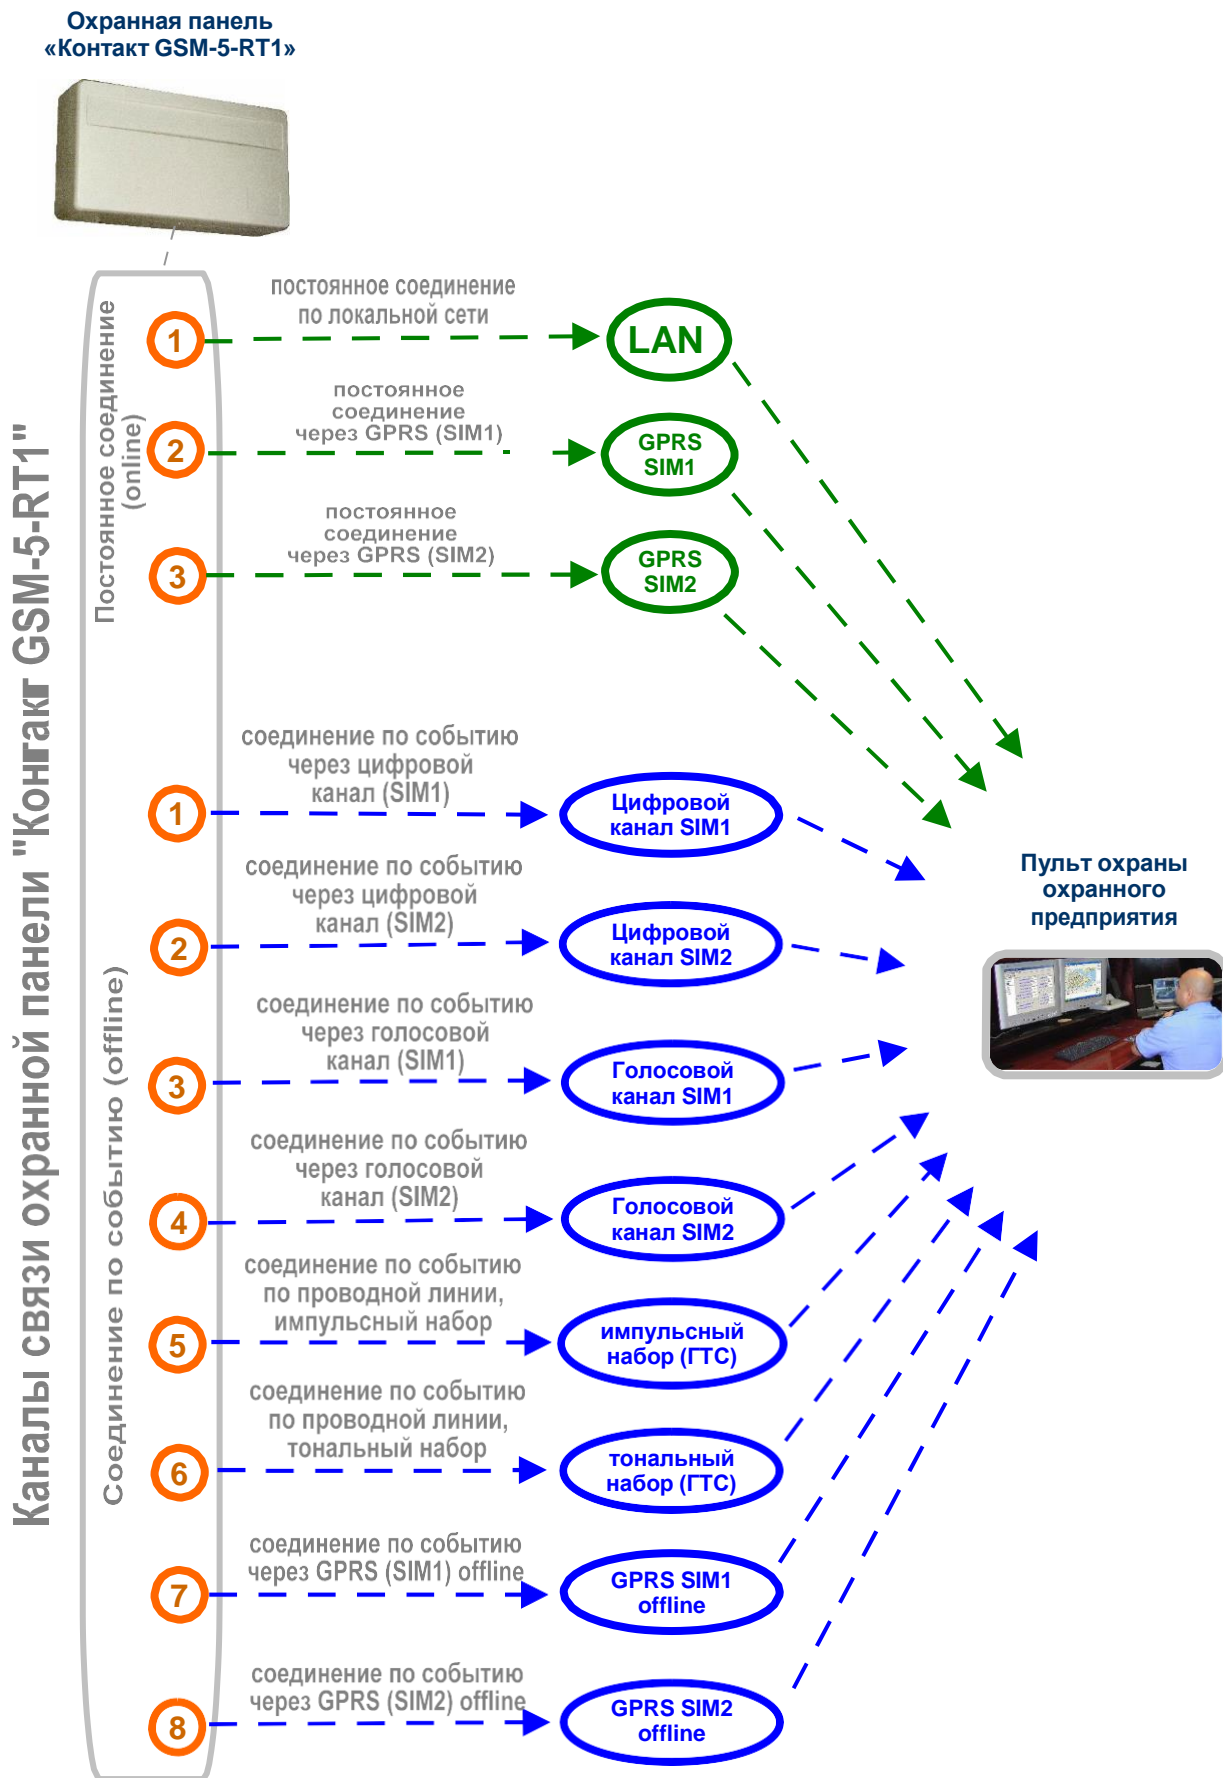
Охранная панель
«Контакт GSM-5-RT1»

Каналы связи охранной панели "Контакт GSM-5-RT1"

Постоянное соединение (online)

1
постоянное соединение по локальной сети
LAN

2
постоянное соединение через GPRS (SIM1)
GPRS SIM1

3
постоянное соединение через GPRS (SIM2)
GPRS SIM2

Соединение по событию (offline)

1
соединение по событию через цифровой канал (SIM1)
Цифровой канал SIM1

2
соединение по событию через цифровой канал (SIM2)
Цифровой канал SIM2

3
соединение по событию через голосовой канал (SIM1)
Голосовой канал SIM1

4
соединение по событию через голосовой канал (SIM2)
Голосовой канал SIM2

5
соединение по событию по проводной линии, импульсный набор
импульсный набор (ГТС)

6
соединение по событию по проводной линии, тональный набор
тональный набор (ГТС)

7
соединение по событию через GPRS (SIM1) offline
GPRS SIM1 offline

8
соединение по событию через GPRS (SIM2) offline
GPRS SIM2 offline

Пульт охраны охранного предприятия